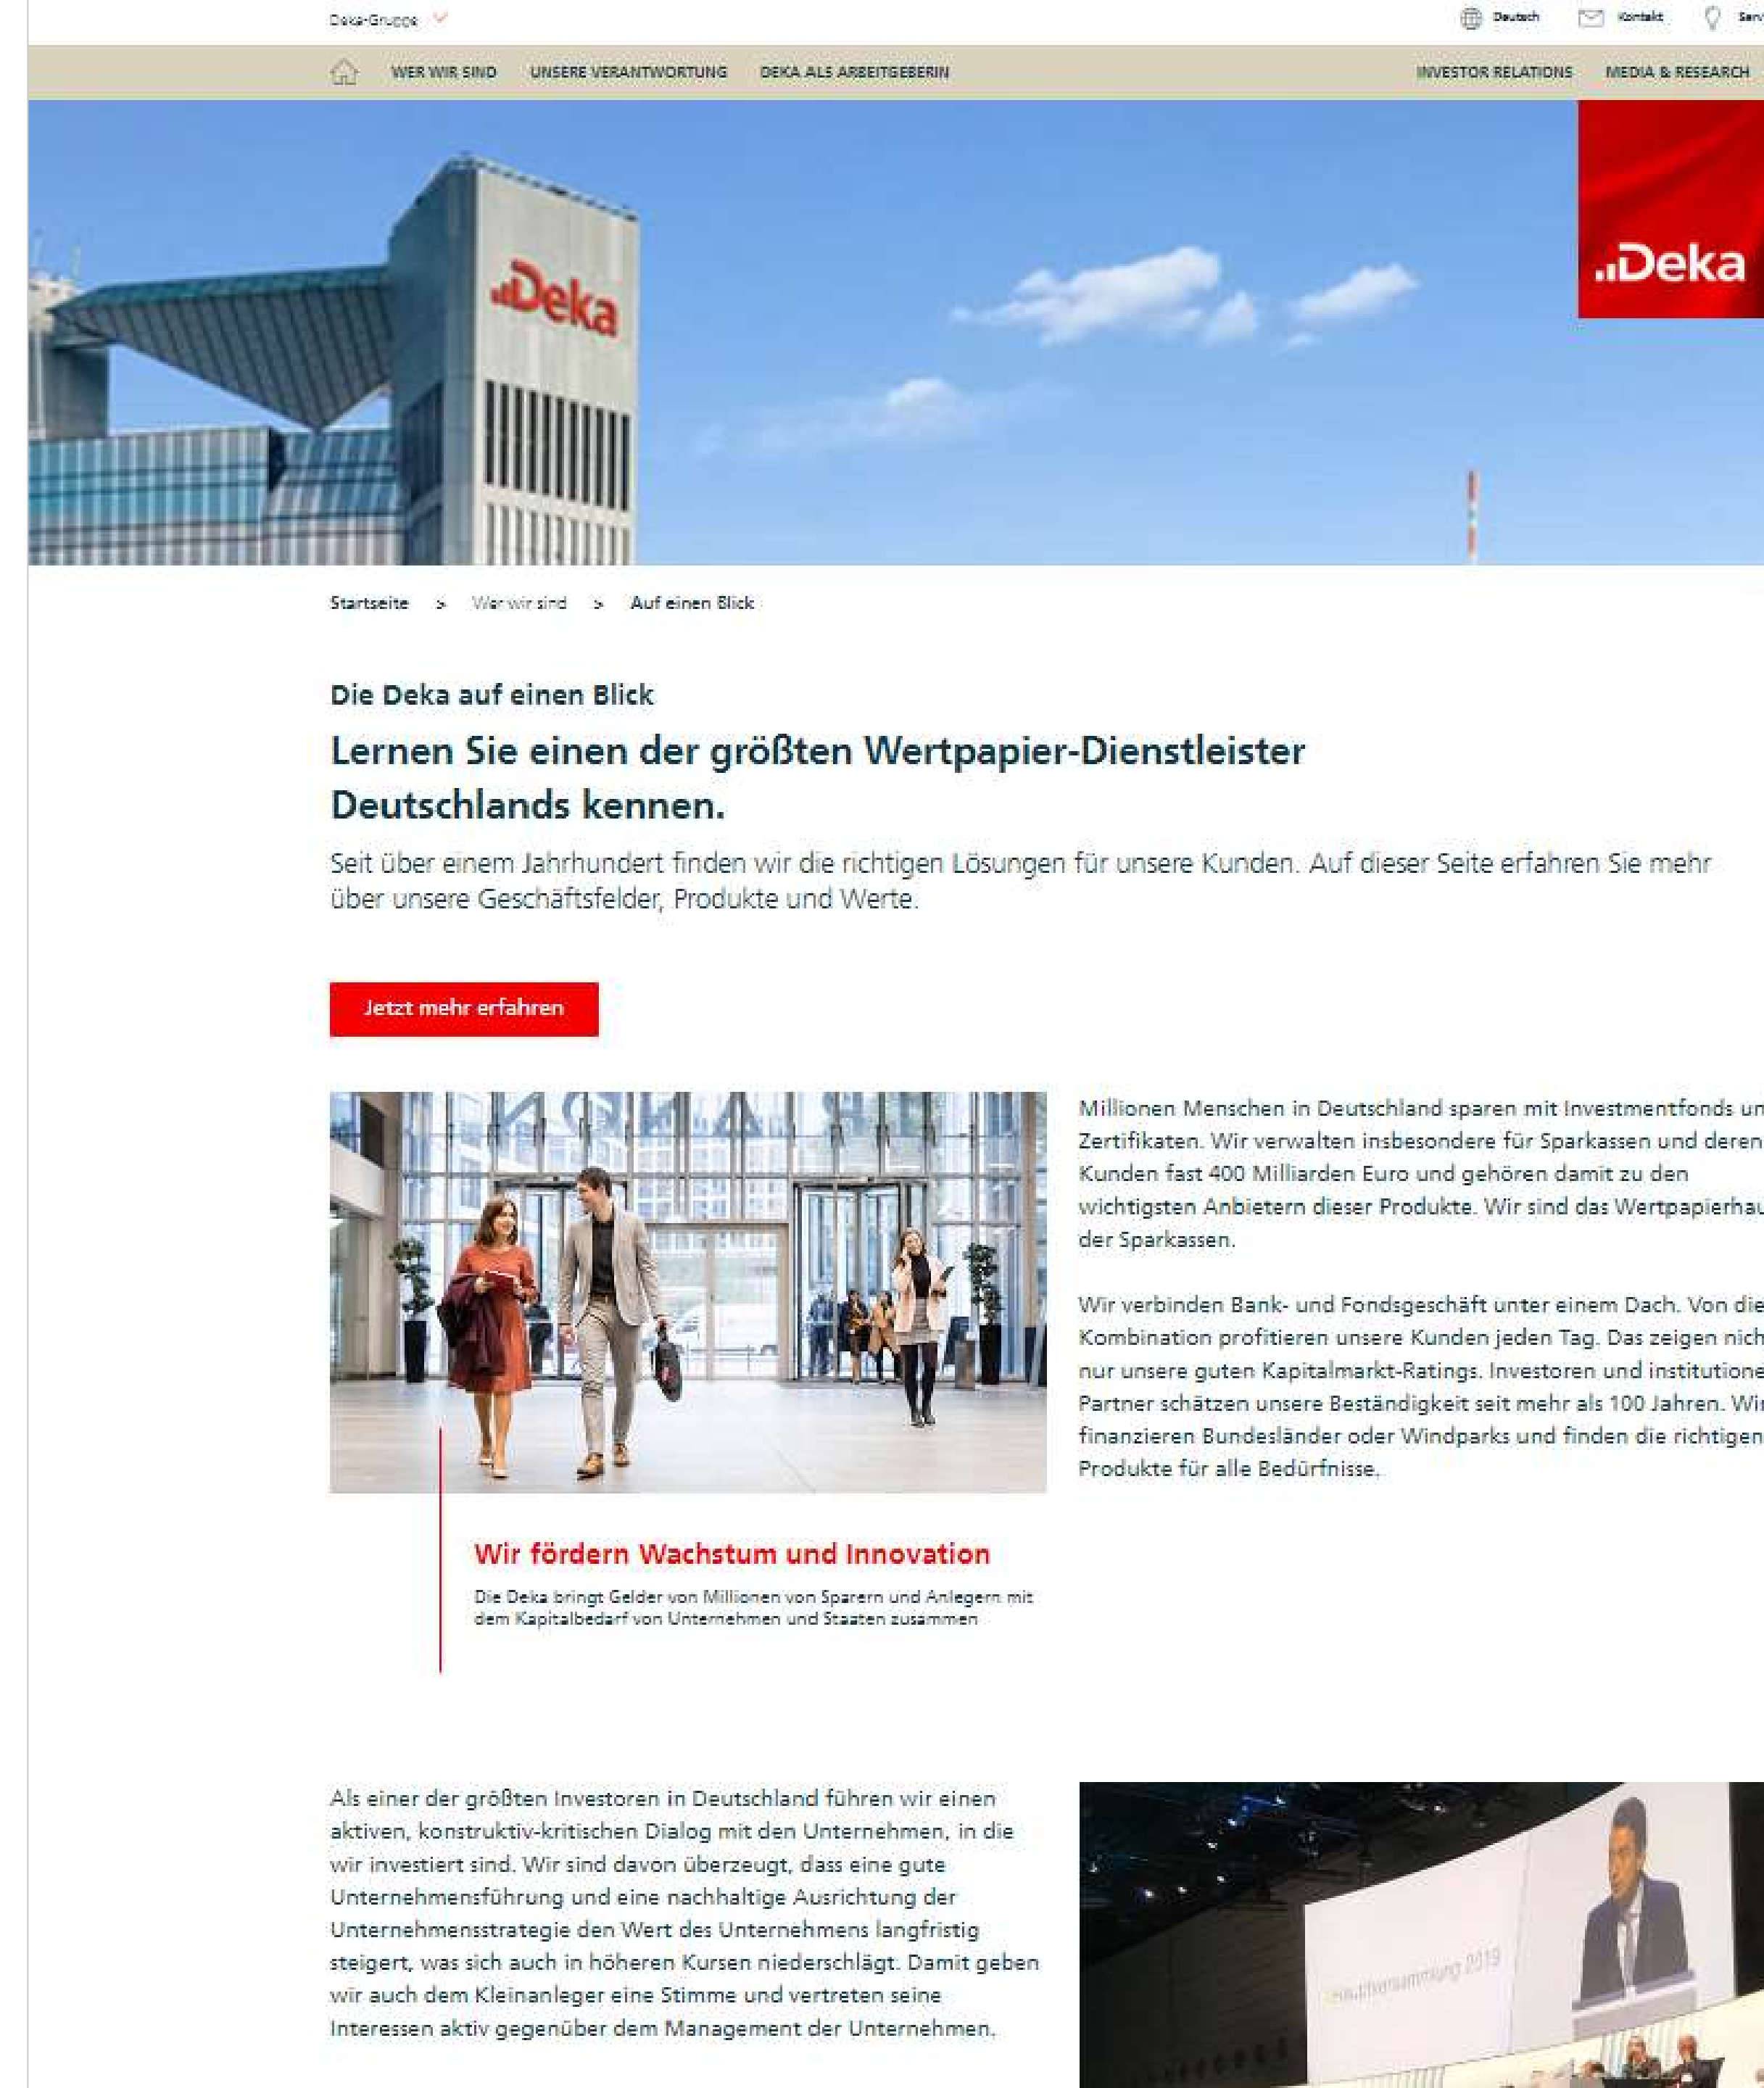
Deka-Gruppe

Deutsch Kontakt Serv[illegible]

WER WIR SIND UNSERE VERANTWORTUNG DEKA ALS ARBEITGEBERIN INVESTOR RELATIONS MEDIA & RESEARCH

Deka

Deka

Startseite > Wer wir sind > Auf einen Blick

Die Deka auf einen Blick

Lernen Sie einen der größten Wertpapier-Dienstleister Deutschlands kennen.

Seit über einem Jahrhundert finden wir die richtigen Lösungen für unsere Kunden. Auf dieser Seite erfahren Sie mehr über unsere Geschäftsfelder, Produkte und Werte.

Jetzt mehr erfahren

Millionen Menschen in Deutschland sparen mit Investmentfonds un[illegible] Zertifikaten. Wir verwalten insbesondere für Sparkassen und deren Kunden fast 400 Milliarden Euro und gehören damit zu den wichtigsten Anbietern dieser Produkte. Wir sind das Wertpapierhau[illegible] der Sparkassen.

Wir verbinden Bank- und Fondsgeschäft unter einem Dach. Von die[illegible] Kombination profitieren unsere Kunden jeden Tag. Das zeigen nich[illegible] nur unsere guten Kapitalmarkt-Ratings. Investoren und institutione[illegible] Partner schätzen unsere Beständigkeit seit mehr als 100 Jahren. Wi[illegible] finanzieren Bundesländer oder Windparks und finden die richtigen Produkte für alle Bedürfnisse.

Wir fördern Wachstum und Innovation

Die Deka bringt Gelder von Millionen von Sparern und Anlegern mit dem Kapitalbedarf von Unternehmen und Staaten zusammen

Als einer der größten Investoren in Deutschland führen wir einen aktiven, konstruktiv-kritischen Dialog mit den Unternehmen, in die wir investiert sind. Wir sind davon überzeugt, dass eine gute Unternehmensführung und eine nachhaltige Ausrichtung der Unternehmensstrategie den Wert des Unternehmens langfristig steigert, was sich auch in höheren Kursen niederschlägt. Damit geben wir auch dem Kleinanleger eine Stimme und vertreten seine Interessen aktiv gegenüber dem Management der Unternehmen.

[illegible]versammlung 2019